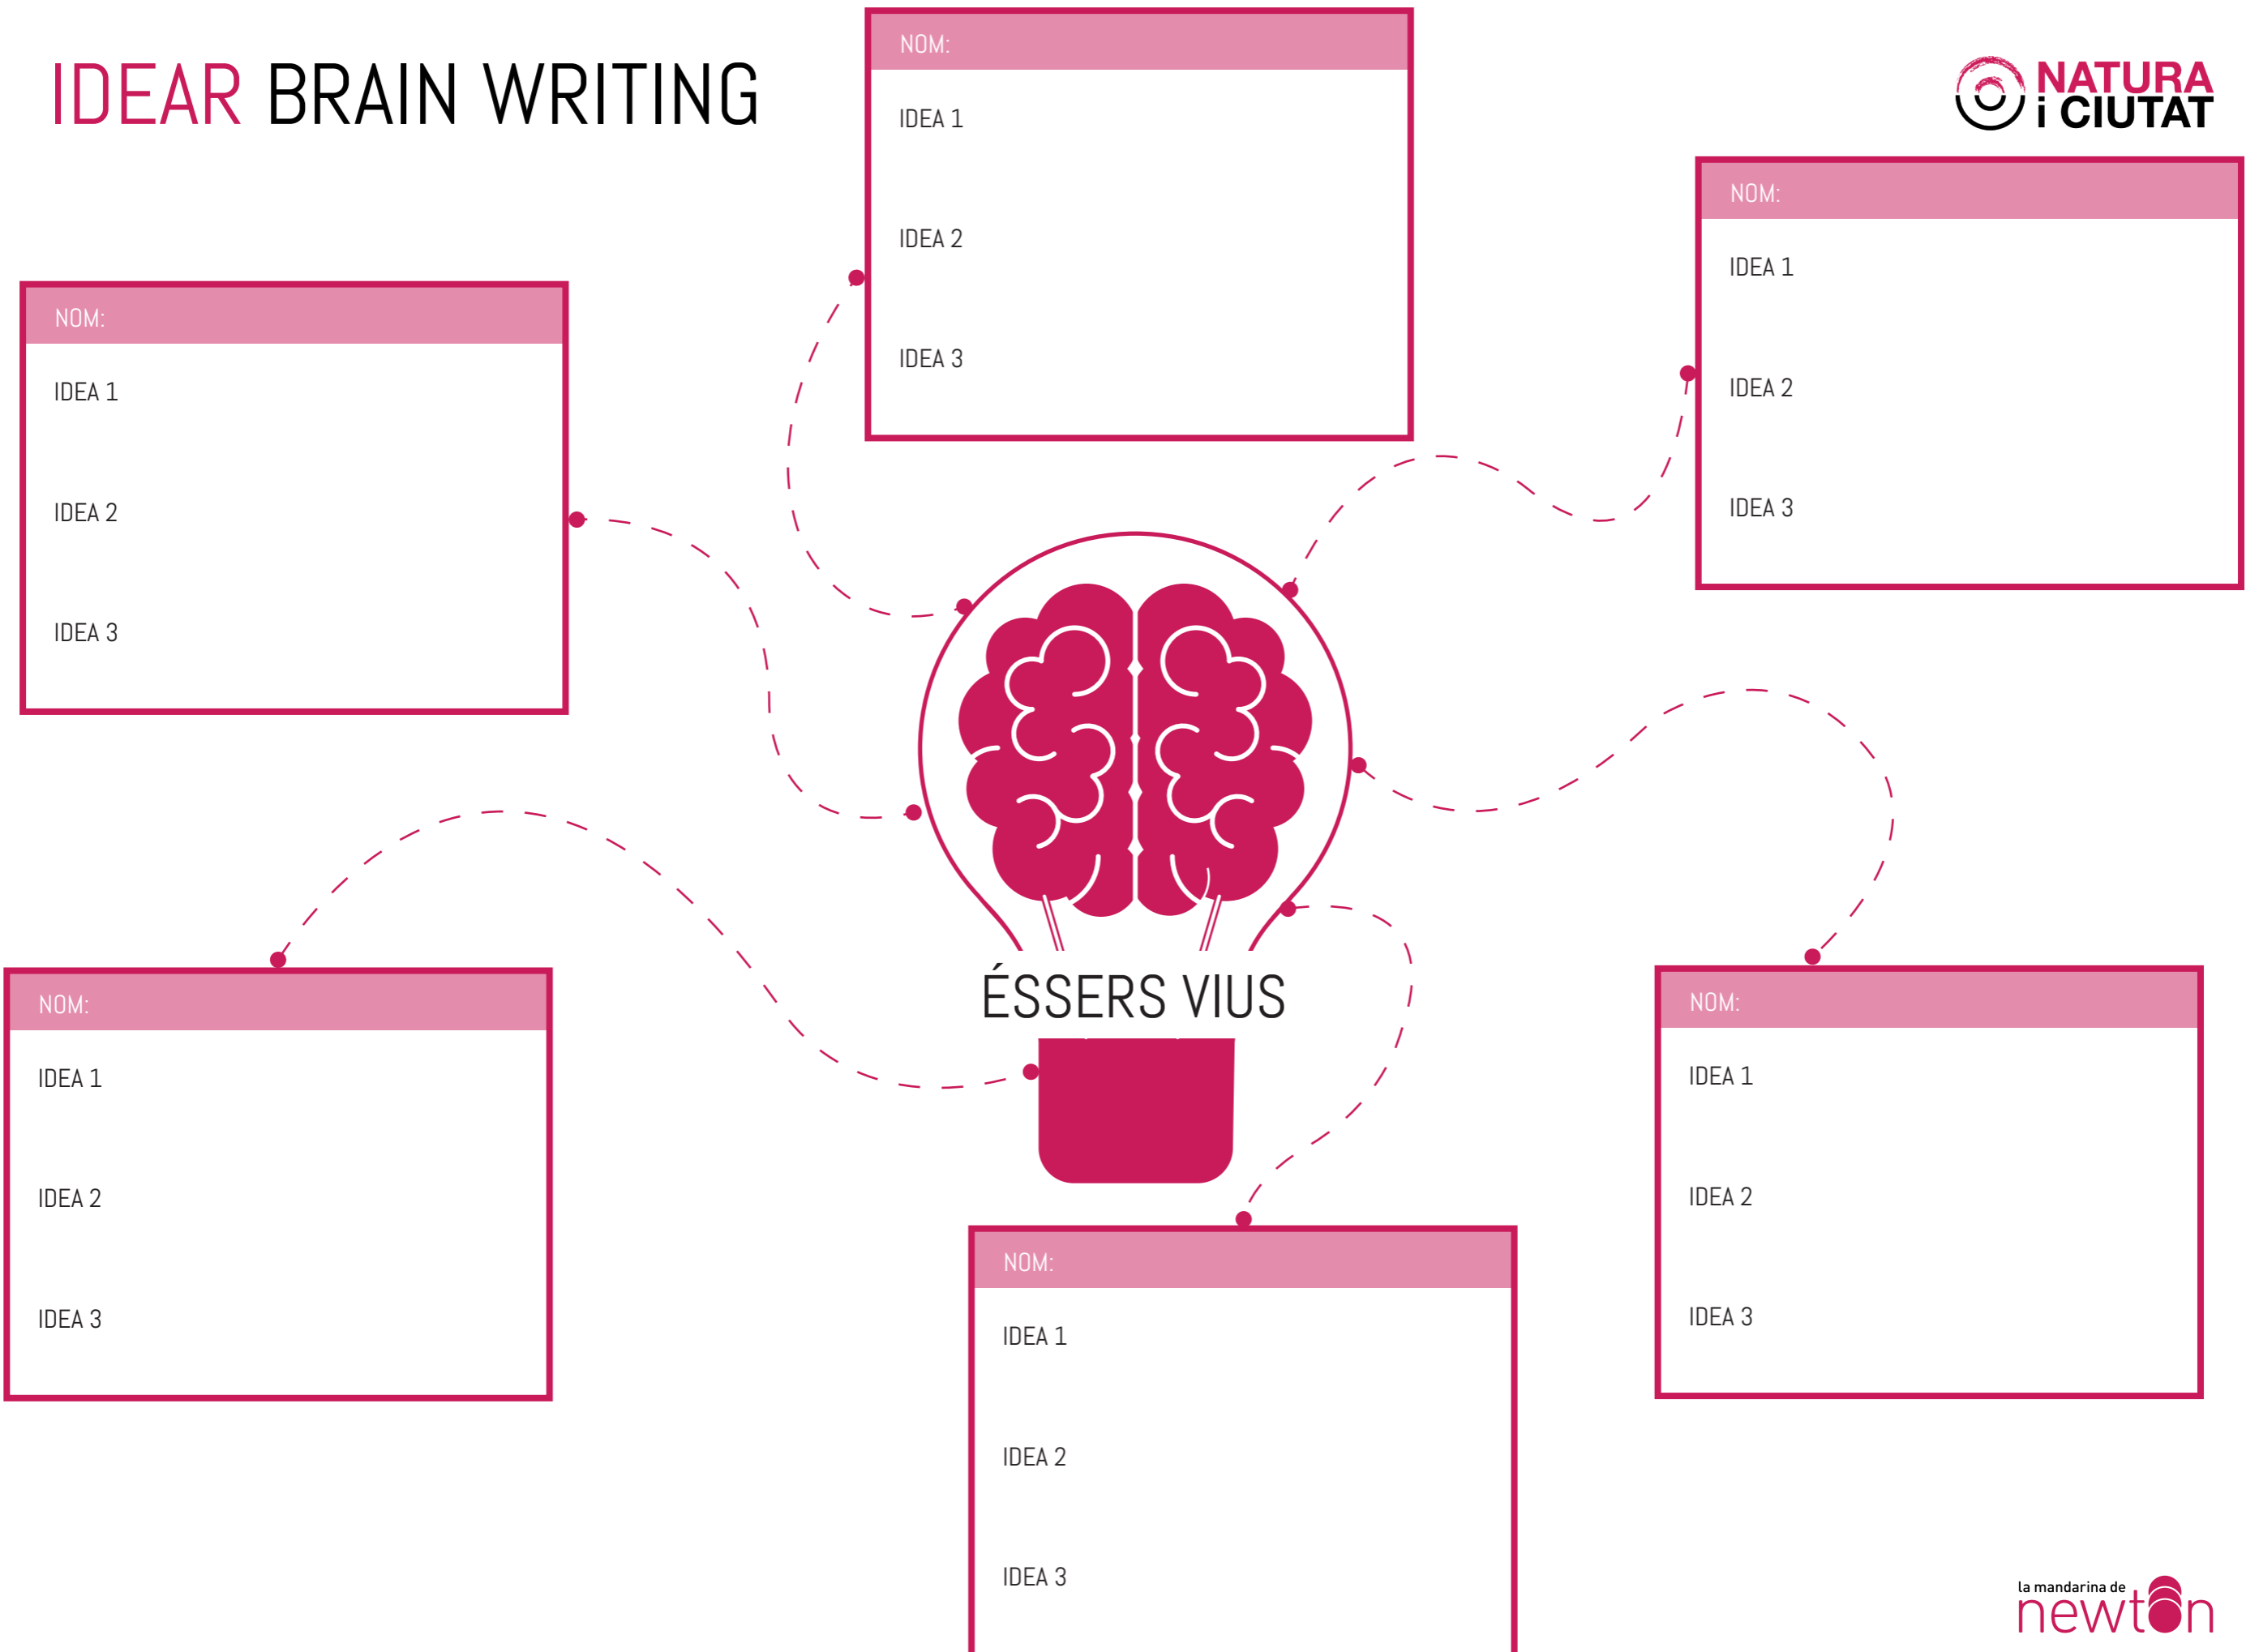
IDEAR BRAIN WRITING

NATURA i CIUTAT

NOM:
IDEA 1
IDEA 2
IDEA 3

NOM:
IDEA 1
IDEA 2
IDEA 3

NOM:
IDEA 1
IDEA 2
IDEA 3

ÉSSERS VIUS

NOM:
IDEA 1
IDEA 2
IDEA 3

NOM:
IDEA 1
IDEA 2
IDEA 3

NOM:
IDEA 1
IDEA 2
IDEA 3

la mandarina de newton